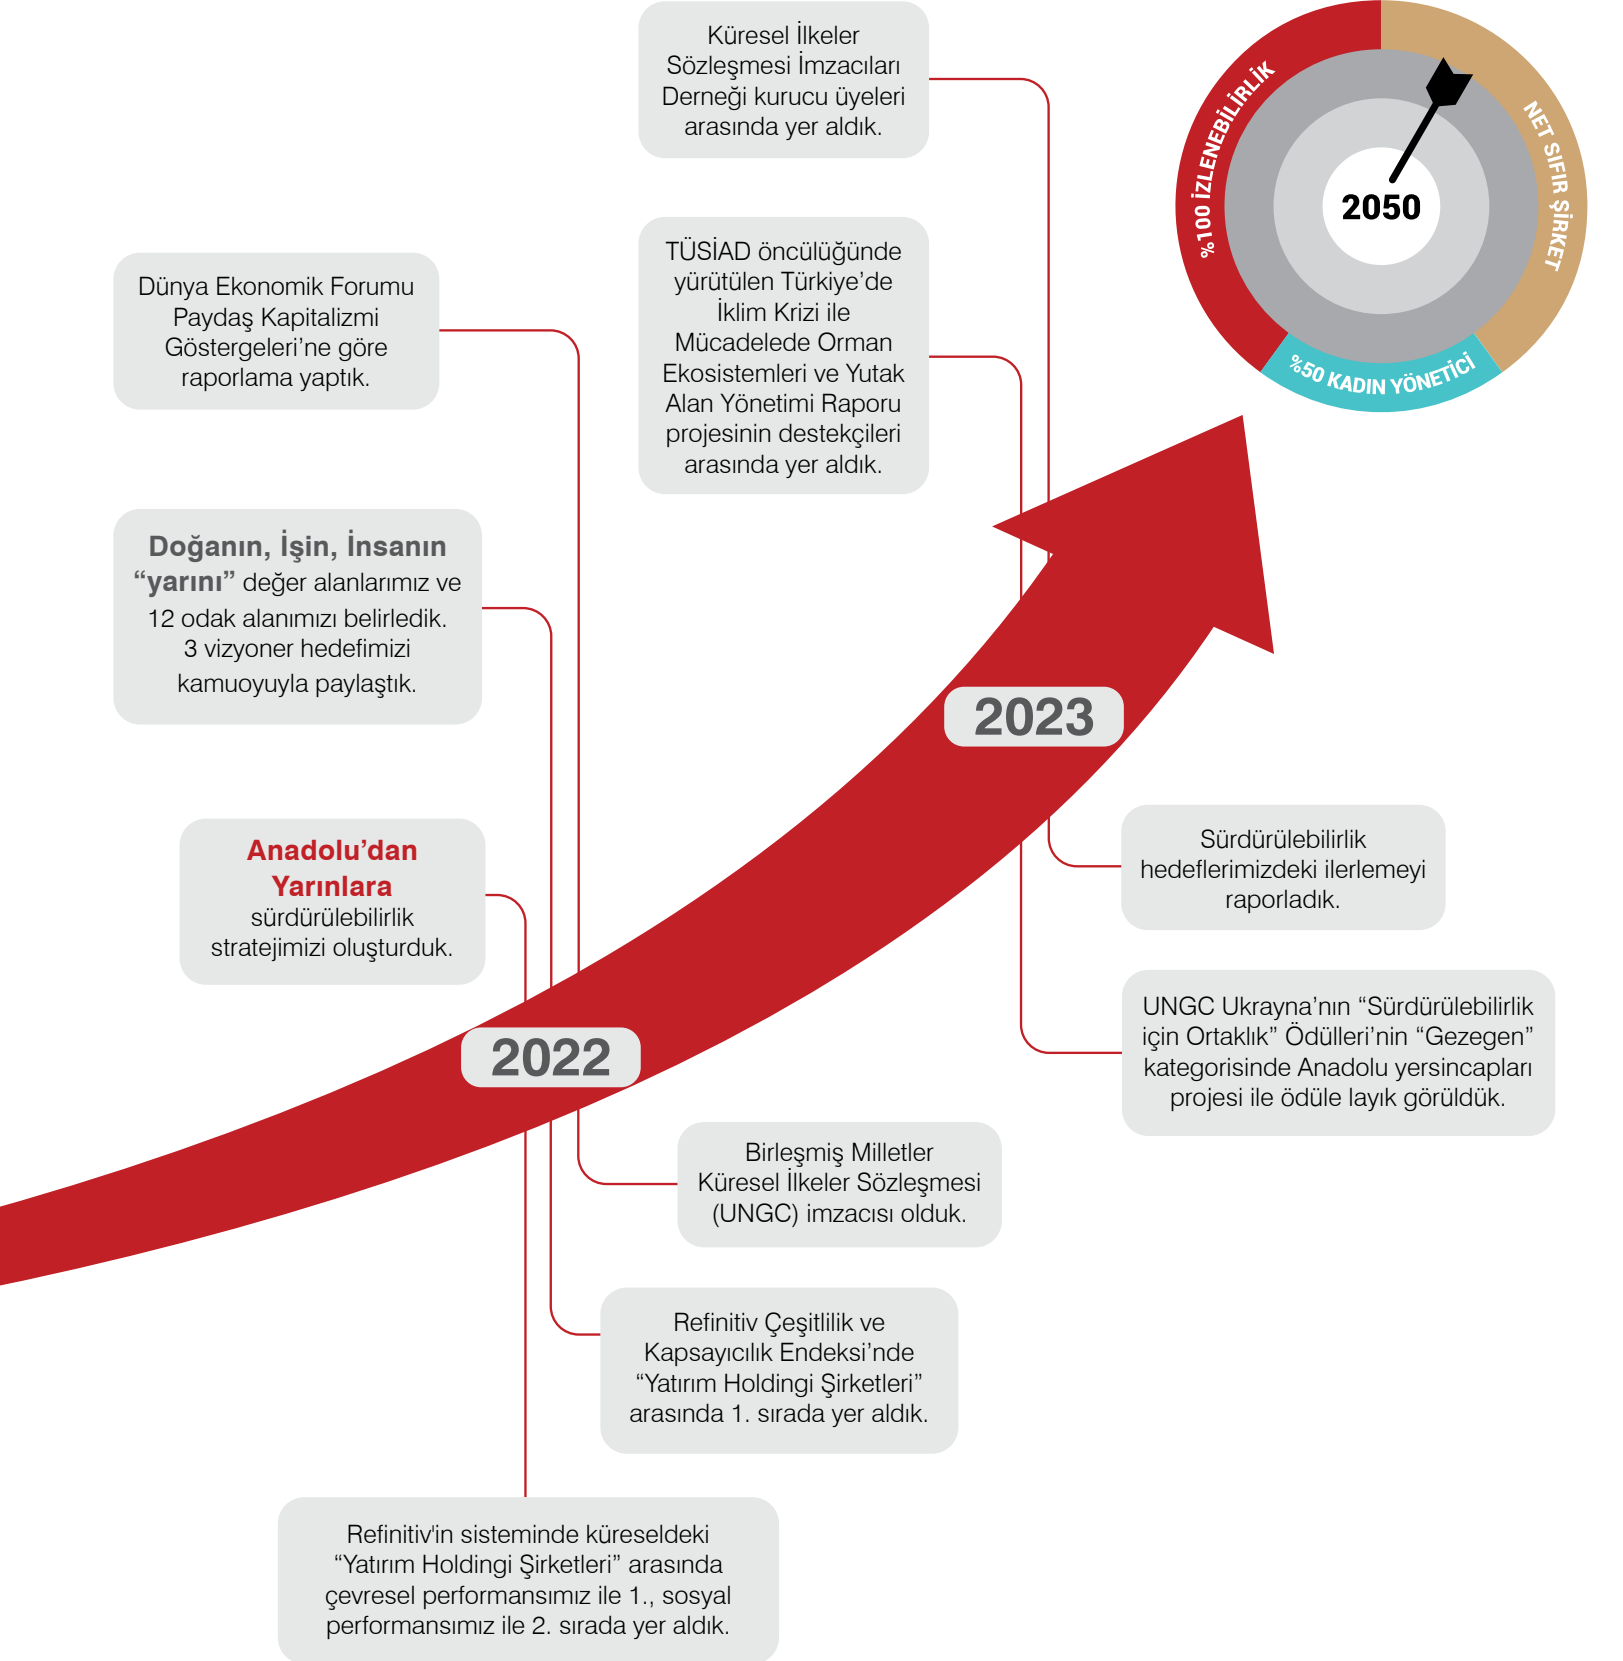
Küresel İlkeler Sözleşmesi İmzacıları Derneği kurucu üyeleri arasında yer aldık.

%100 İZLENEBİLİRLİK

NET SIFIR ŞİRKET

2050

%50 KADIN YÖNETİCİ

Dünya Ekonomik Forumu Paydaş Kapitalizmi Göstergeleri'ne göre raporlama yaptık.

TÜSİAD öncülüğünde yürütülen Türkiye'de İklim Krizi ile Mücadelede Orman Ekosistemleri ve Yutak Alan Yönetimi Raporu projesinin destekçileri arasında yer aldık.

Doğanın, İşin, İnsanın "yarını" değer alanlarımız ve 12 odak alanımızı belirledik. 3 vizyoner hedefimizi kamuoyuyla paylaştık.

2023

Sürdürülebilirlik hedeflerimizdeki ilerlemeyi raporladık.

Anadolu'dan Yarınlara sürdürülebilirlik stratejimizi oluşturduk.

UNGC Ukrayna'nın "Sürdürülebilirlik için Ortaklık" Ödülleri'nin "Gezegen" kategorisinde Anadolu yersincapları projesi ile ödüle layık görüldük.

2022

Birleşmiş Milletler Küresel İlkeler Sözleşmesi (UNGC) imzacısı olduk.

Refinitiv Çeşitlilik ve Kapsayıcılık Endeksi'nde "Yatırım Holdingi Şirketleri" arasında 1. sırada yer aldık.

Refinitiv'in sisteminde küreseldeki "Yatırım Holdingi Şirketleri" arasında çevresel performansımız ile 1., sosyal performansımız ile 2. sırada yer aldık.